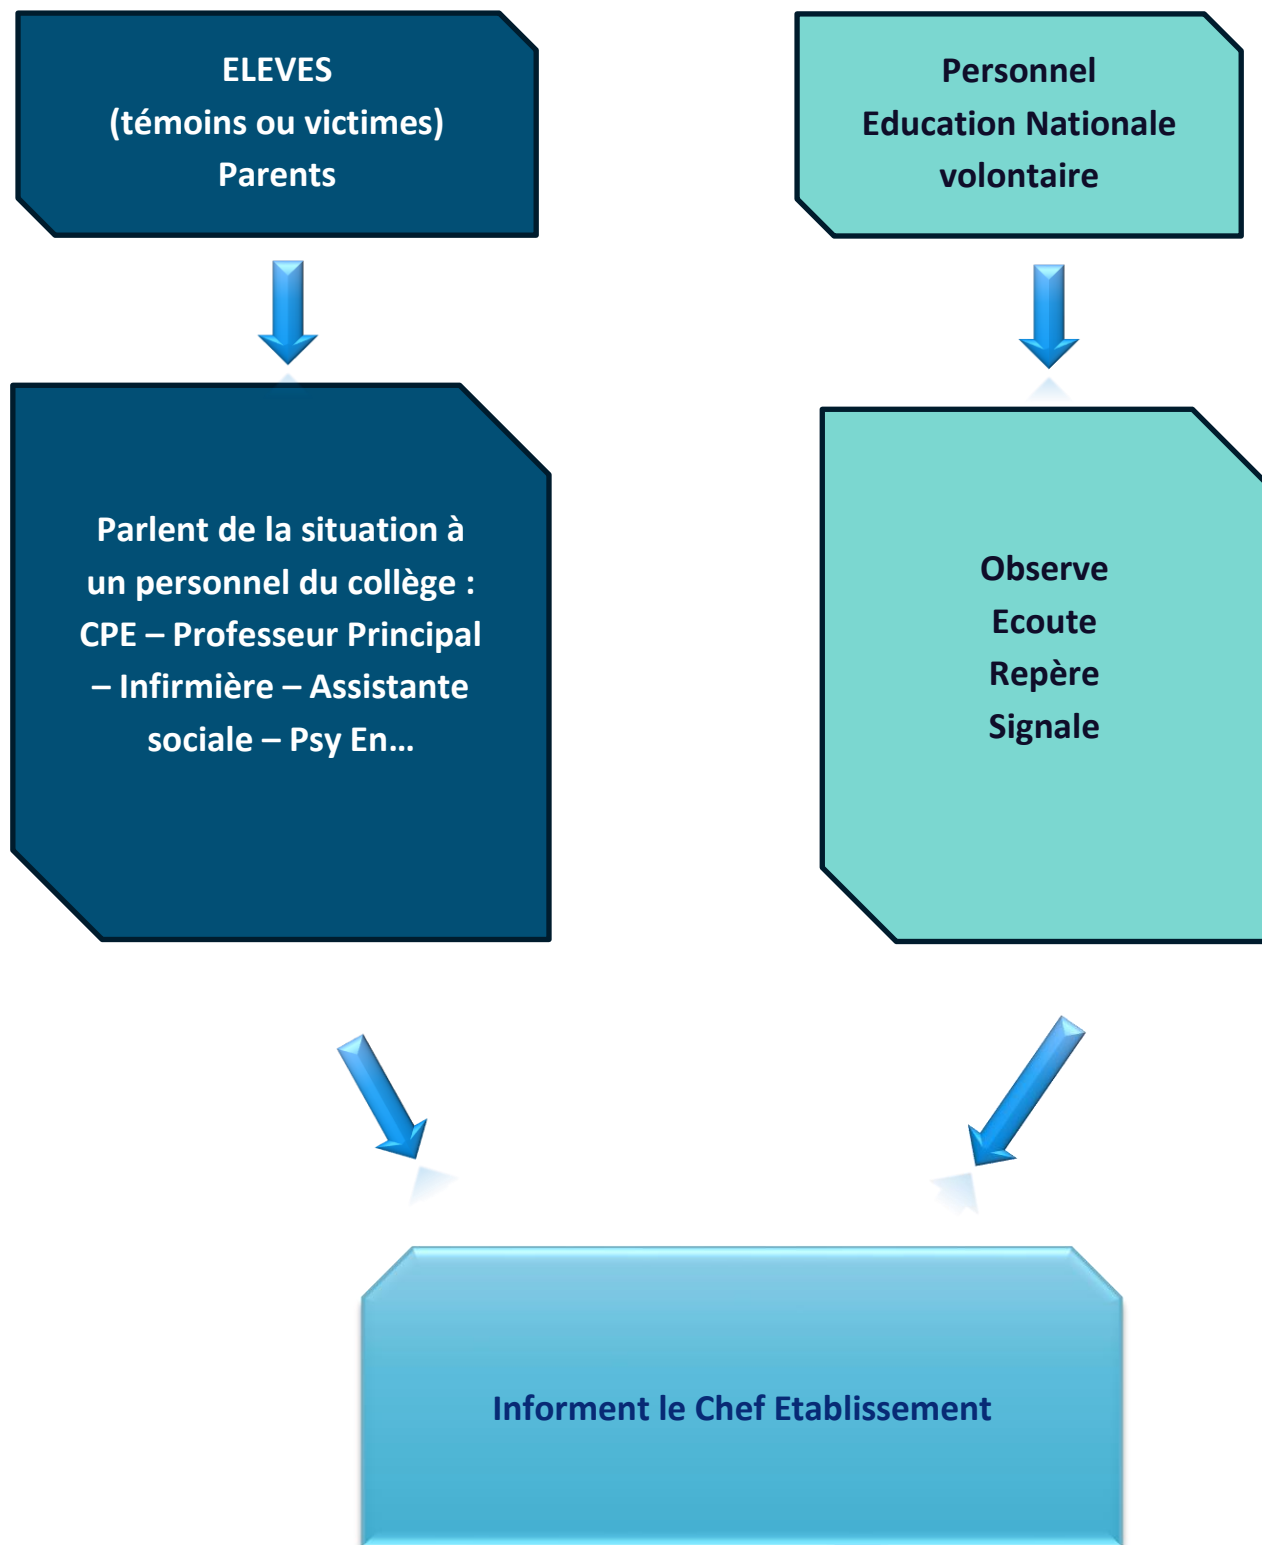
ELEVES
(témoins ou victimes)
Parents

Personnel
Education Nationale
volontaire

Parlent de la situation à un personnel du collège : CPE – Professeur Principal – Infirmière – Assistante sociale – Psy En…

Observe
Ecoute
Repère
Signale

Informent le Chef Etablissement